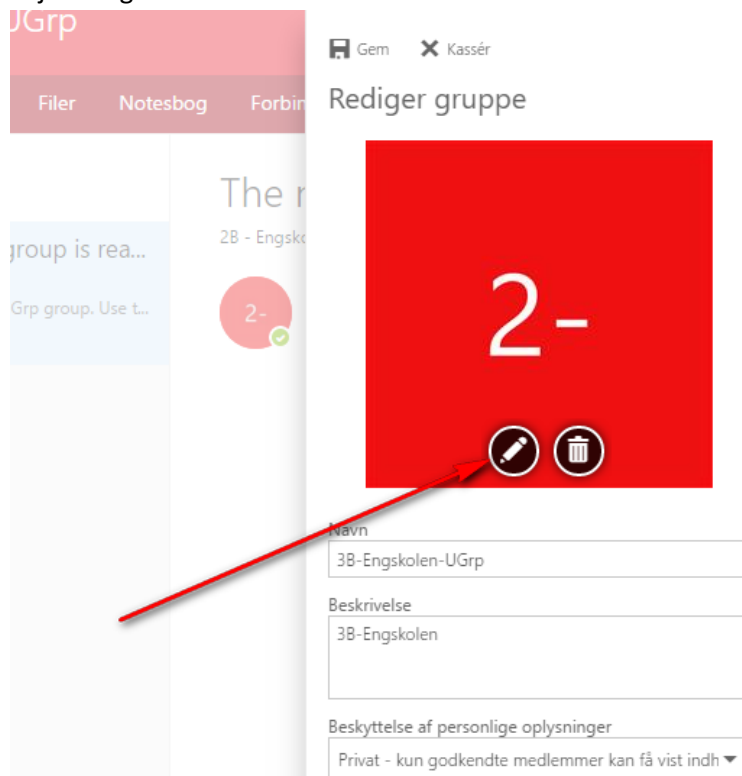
UGrp

Filer Notesbog Forbin

The r

2B - Engskc

group is rea...

Grp group. Use t...

2-

Gem Kassér

Rediger gruppe

2-

Navn

3B-Engskolen-UGrp

Beskrivelse

3B-Engskolen

Beskyttelse af personlige oplysninger

Privat - kun godkendte medlemmer kan få vist indh